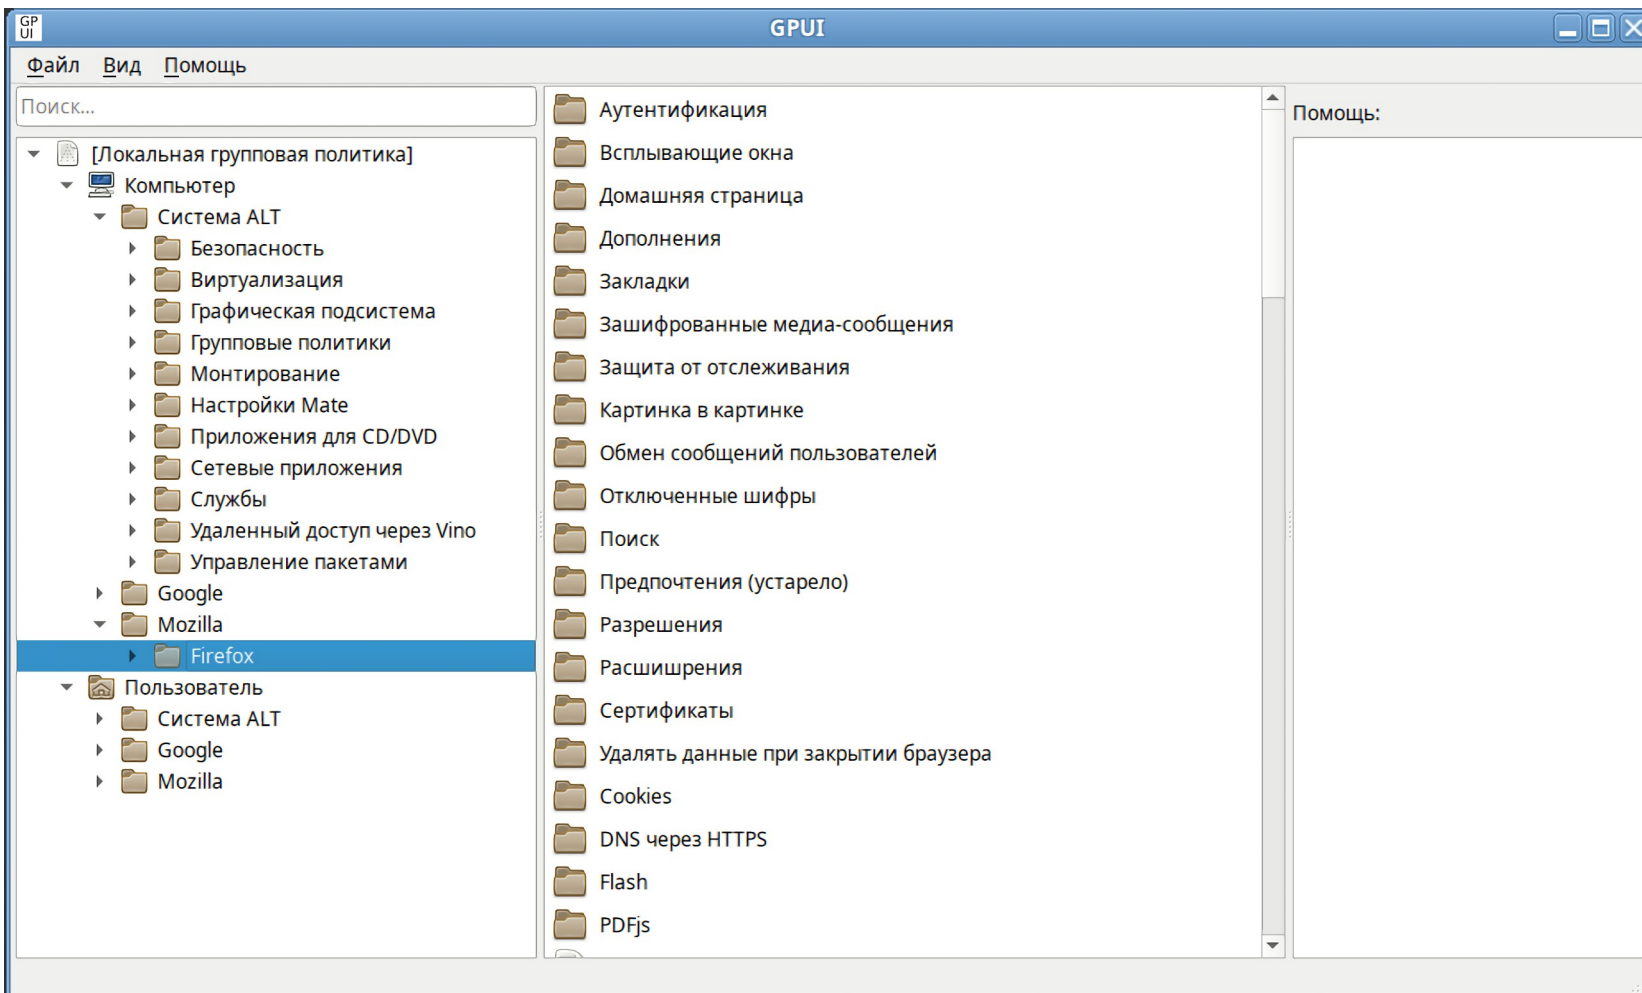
GP UI GPUI

Файл Вид Помощь

Поиск...

[Локальная групповая политика]
Компьютер
Система ALT
Безопасность
Виртуализация
Графическая подсистема
Групповые политики
Монтирование
Настройки Mate
Приложения для CD/DVD
Сетевые приложения
Службы
Удаленный доступ через Vino
Управление пакетами
Google
Mozilla
Firefox
Пользователь
Система ALT
Google
Mozilla

Аутентификация
Всплывающие окна
Домашняя страница
Дополнения
Закладки
Зашифрованные медиа-сообщения
Защита от отслеживания
Картинка в картинке
Обмен сообщений пользователей
Отключенные шифры
Поиск
Предпочтения (устарело)
Разрешения
Расширения
Сертификаты
Удалять данные при закрытии браузера
Cookies
DNS через HTTPS
Flash
PDFjs

Помощь: